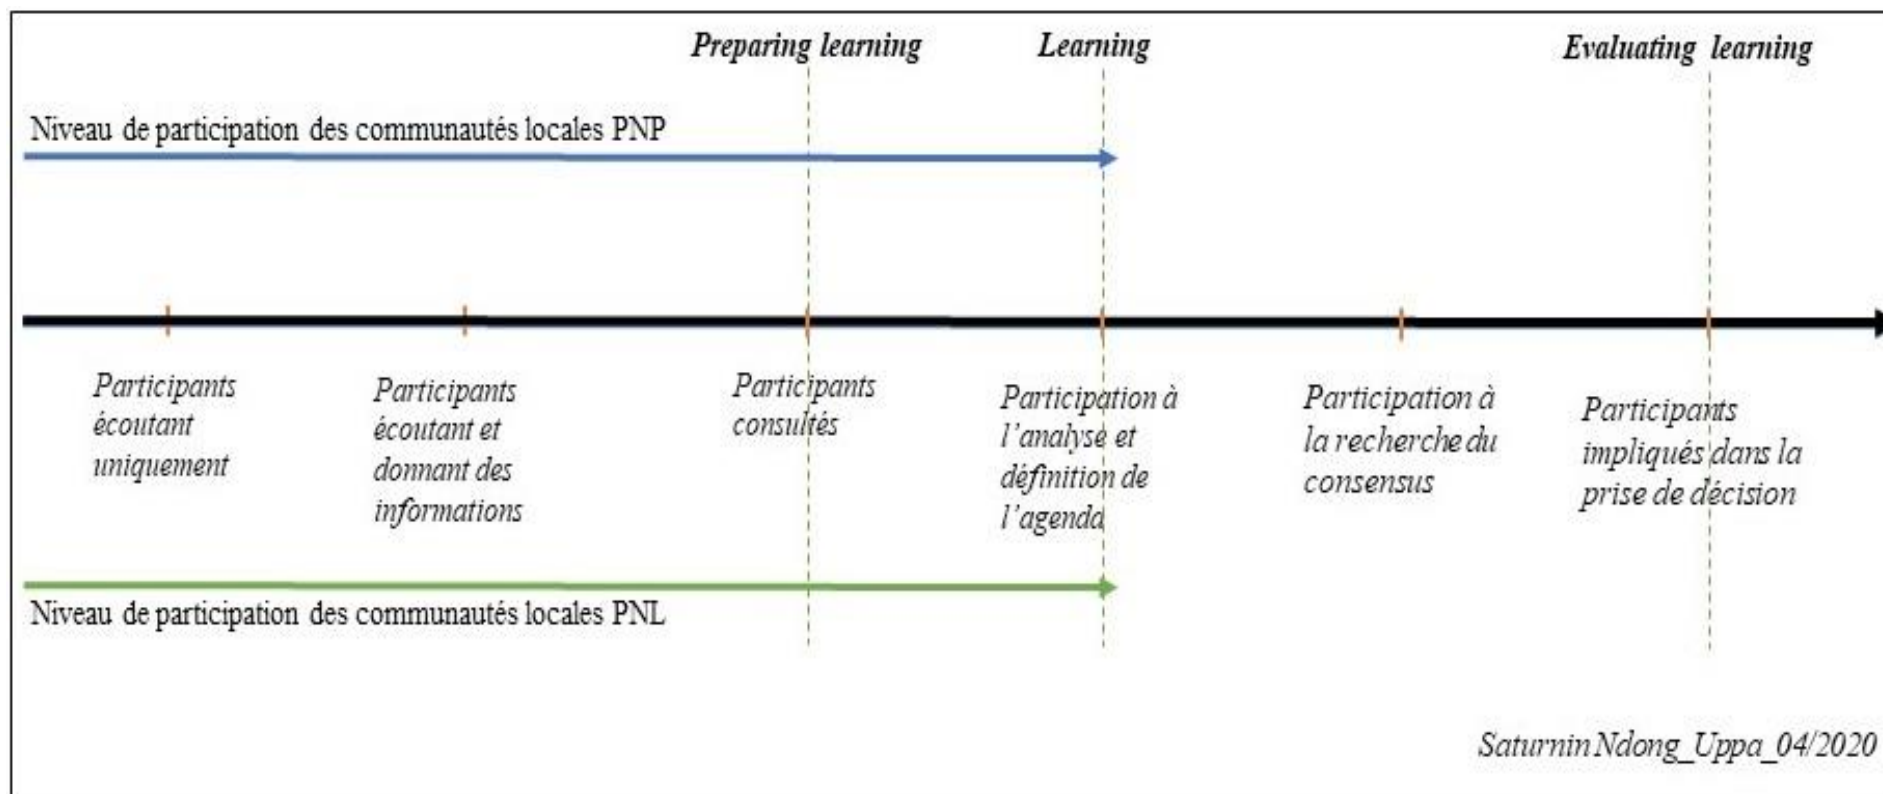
Preparing learning

Learning

Evaluating learning

Niveau de participation des communautés locales PNP

Participants écoutant uniquement

Participants écoutant et donnant des informations

Participants consultés

Participation à l'analyse et définition de l'agenda

Participation à la recherche du consensus

Participants impliqués dans la prise de décision

Niveau de participation des communautés locales PNL

Saturnin Ndong_Uppa_04/2020